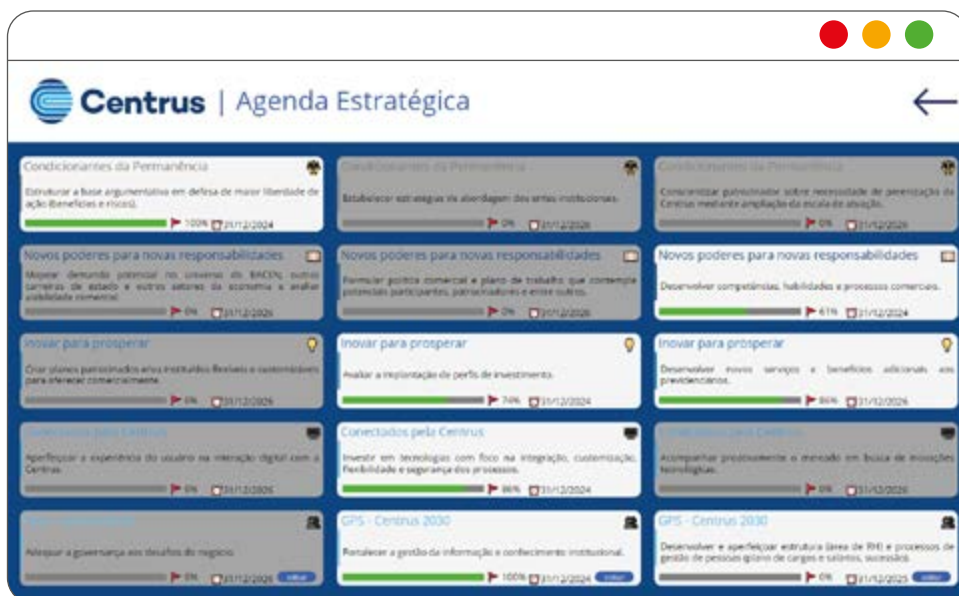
Centrus | Agenda Estratégica

Condicionantes da Permanência
Estruturar a base argumentativa em defesa de maior liberdade de ação (benefícios e riscos).
100% 31/12/2024

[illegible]
Estabelecer estratégias de abordagem dos entes institucionais.
0% 31/12/2026

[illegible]
Conscientizar patrocinador sobre necessidade de perenização da Centrus mediante ampliação da escala de atuação.
0% 31/12/2026

Novos poderes para novas responsabilidades
Mapear demanda potencial no universo do BACEN, outras carreiras de estado e outros setores da economia e avaliar viabilidade comercial.
0% 31/12/2026

Novos poderes para novas responsabilidades
Formular política comercial e plano de trabalho que contemple potenciais participantes, patrocinadores e entre outros.
0% 31/12/2026

Novos poderes para novas responsabilidades
Desenvolver competências, habilidades e processos comerciais.
61% 31/12/2024

Inovar para prosperar
Criar planos patrocinados e/ou instituídos flexíveis e customizáveis para oferecer comercialmente.
0% 31/12/2026

Inovar para prosperar
Avaliar a implantação de perfis de investimento.
74% 31/12/2024

Inovar para prosperar
Desenvolver novos serviços e benefícios adicionais aos previdenciários.
86% 31/12/2026

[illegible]
Aperfeiçoar a experiência do usuário na interação digital com a Centrus.
0% 31/12/2026

Conectados pela Centrus
Investir em tecnologias com foco na integração, customização, flexibilidade e segurança dos processos.
86% 31/12/2024

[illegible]
Acompanhar proativamente o mercado em busca de inovações tecnológicas.
0% 31/12/2026

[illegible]
Adequar a governança aos desafios do negócio.
0% 31/12/2026 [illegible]

GPS - Centrus 2030
Fortalecer a gestão da informação e conhecimento institucional.
100% 31/12/2024 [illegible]

GPS - Centrus 2030
Desenvolver e aperfeiçoar estrutura (área de RH) e processos de gestão de pessoas (plano de cargos e salários, sucessão).
0% 31/12/2025 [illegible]